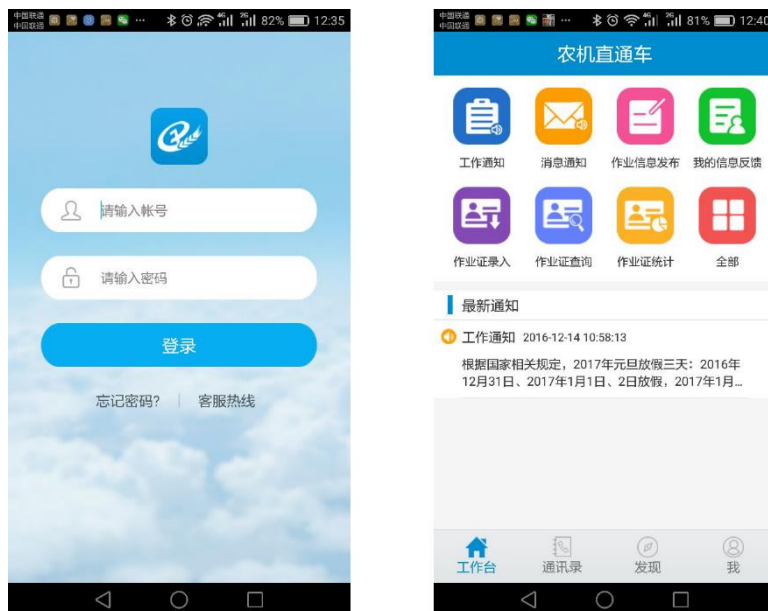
中国联通 中国联通 82% 12:35

请输入帐号

请输入密码

登录

忘记密码? | 客服热线

中国联通 中国联通 81% 12:40

农机直通车

工作通知 消息通知 作业信息发布 我的信息反馈

作业证录入 作业证查询 作业证统计 全部

最新通知

工作通知 2016-12-14 10:58:13

根据国家相关规定，2017年元旦放假三天：2016年12月31日、2017年1月1日、2日放假，2017年1月...

工作台 通讯录 发现 我